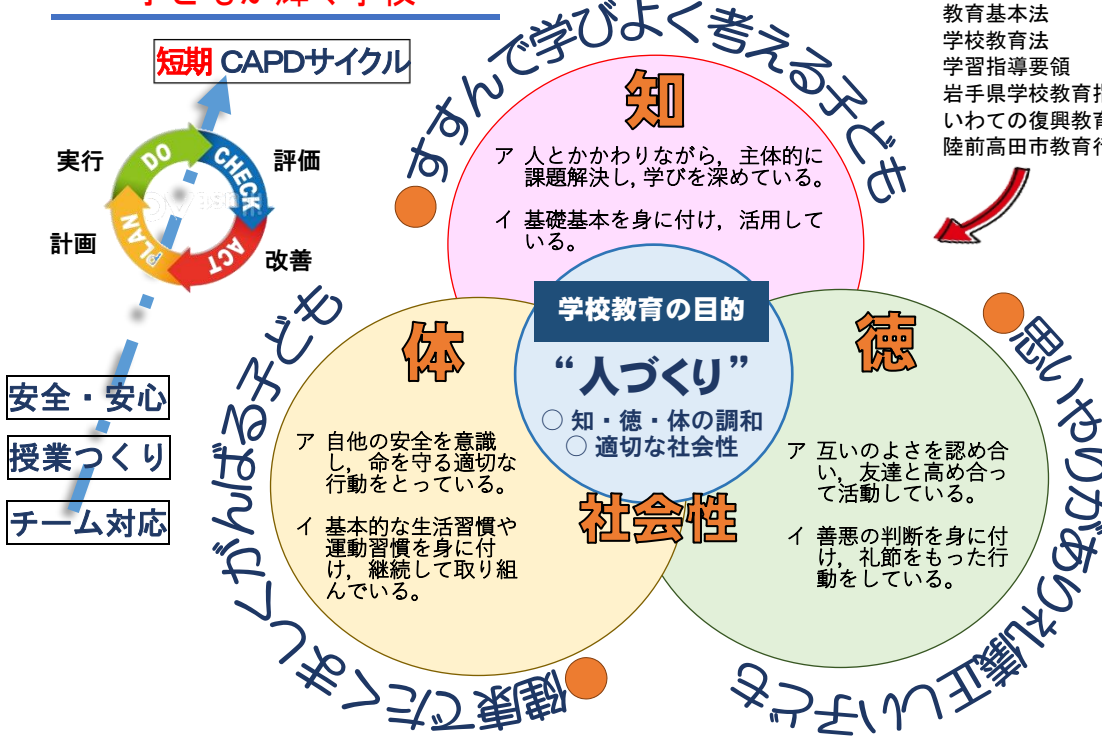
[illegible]

短期 CAPDサイクル

実行
DO
CHECK
評価
計画
PLAN
ACT
改善

安全・安心
授業づくり
チーム対応

すすんで学びよく考える子ども

教育基本法
学校教育法
学習指導要領
岩手県学校教育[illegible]
いわての復興教育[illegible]
陸前高田市教育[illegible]

知
ア 人とかかわりながら，主体的に課題解決し，学びを深めている。
イ 基礎基本を身に付け，活用している。

学校教育の目的
“人づくり”
○ 知・徳・体の調和
○ 適切な社会性

体
ア 自他の安全を意識し，命を守る適切な行動をとっている。
イ 基本的な生活習慣や運動習慣を身に付け，継続して取り組んでいる。

徳
ア 互いのよさを認め合い，友達と高め合って活動している。
イ 善悪の判断を身に付け，礼節をもった行動をしている。

社会性

思いやりがあり礼儀正しい子ども

健康でたくましくがんばる子ども